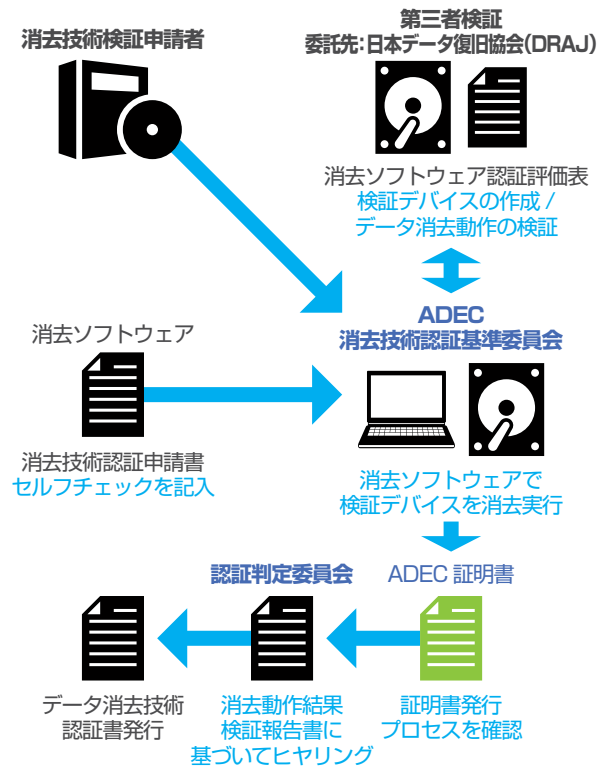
消去技術検証申請者

第三者検証
委託先:日本データ復旧協会(DRAJ)

消去ソフトウェア認証評価表
検証デバイスの作成 /
データ消去動作の検証

ADEC
消去技術認証基準委員会

消去ソフトウェア

消去技術認証申請書
セルフチェックを記入

消去ソフトウェアで
検証デバイスを消去実行

認証判定委員会

ADEC 証明書

データ消去技術
認証書発行

消去動作結果
検証報告書に
基づいてヒヤリング

証明書発行
プロセスを確認